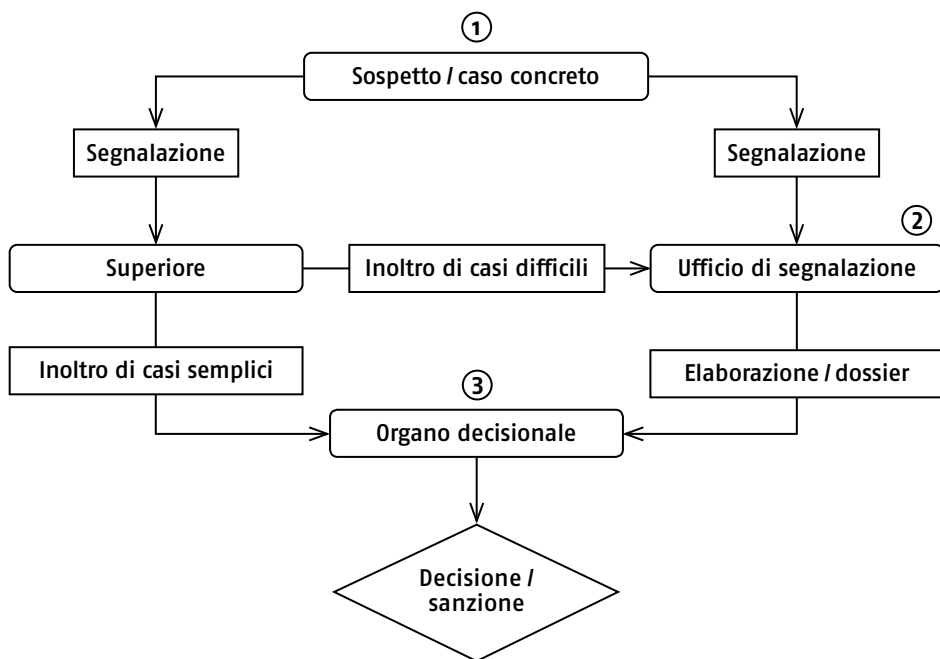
1

Sospetto / caso concreto

Segnalazione

Segnalazione

2

Superiore

Inoltro di casi difficili

Ufficio di segnalazione

Inoltro di casi semplici

3

Elaborazione / dossier

Organo decisionale

Decisione / sanzione